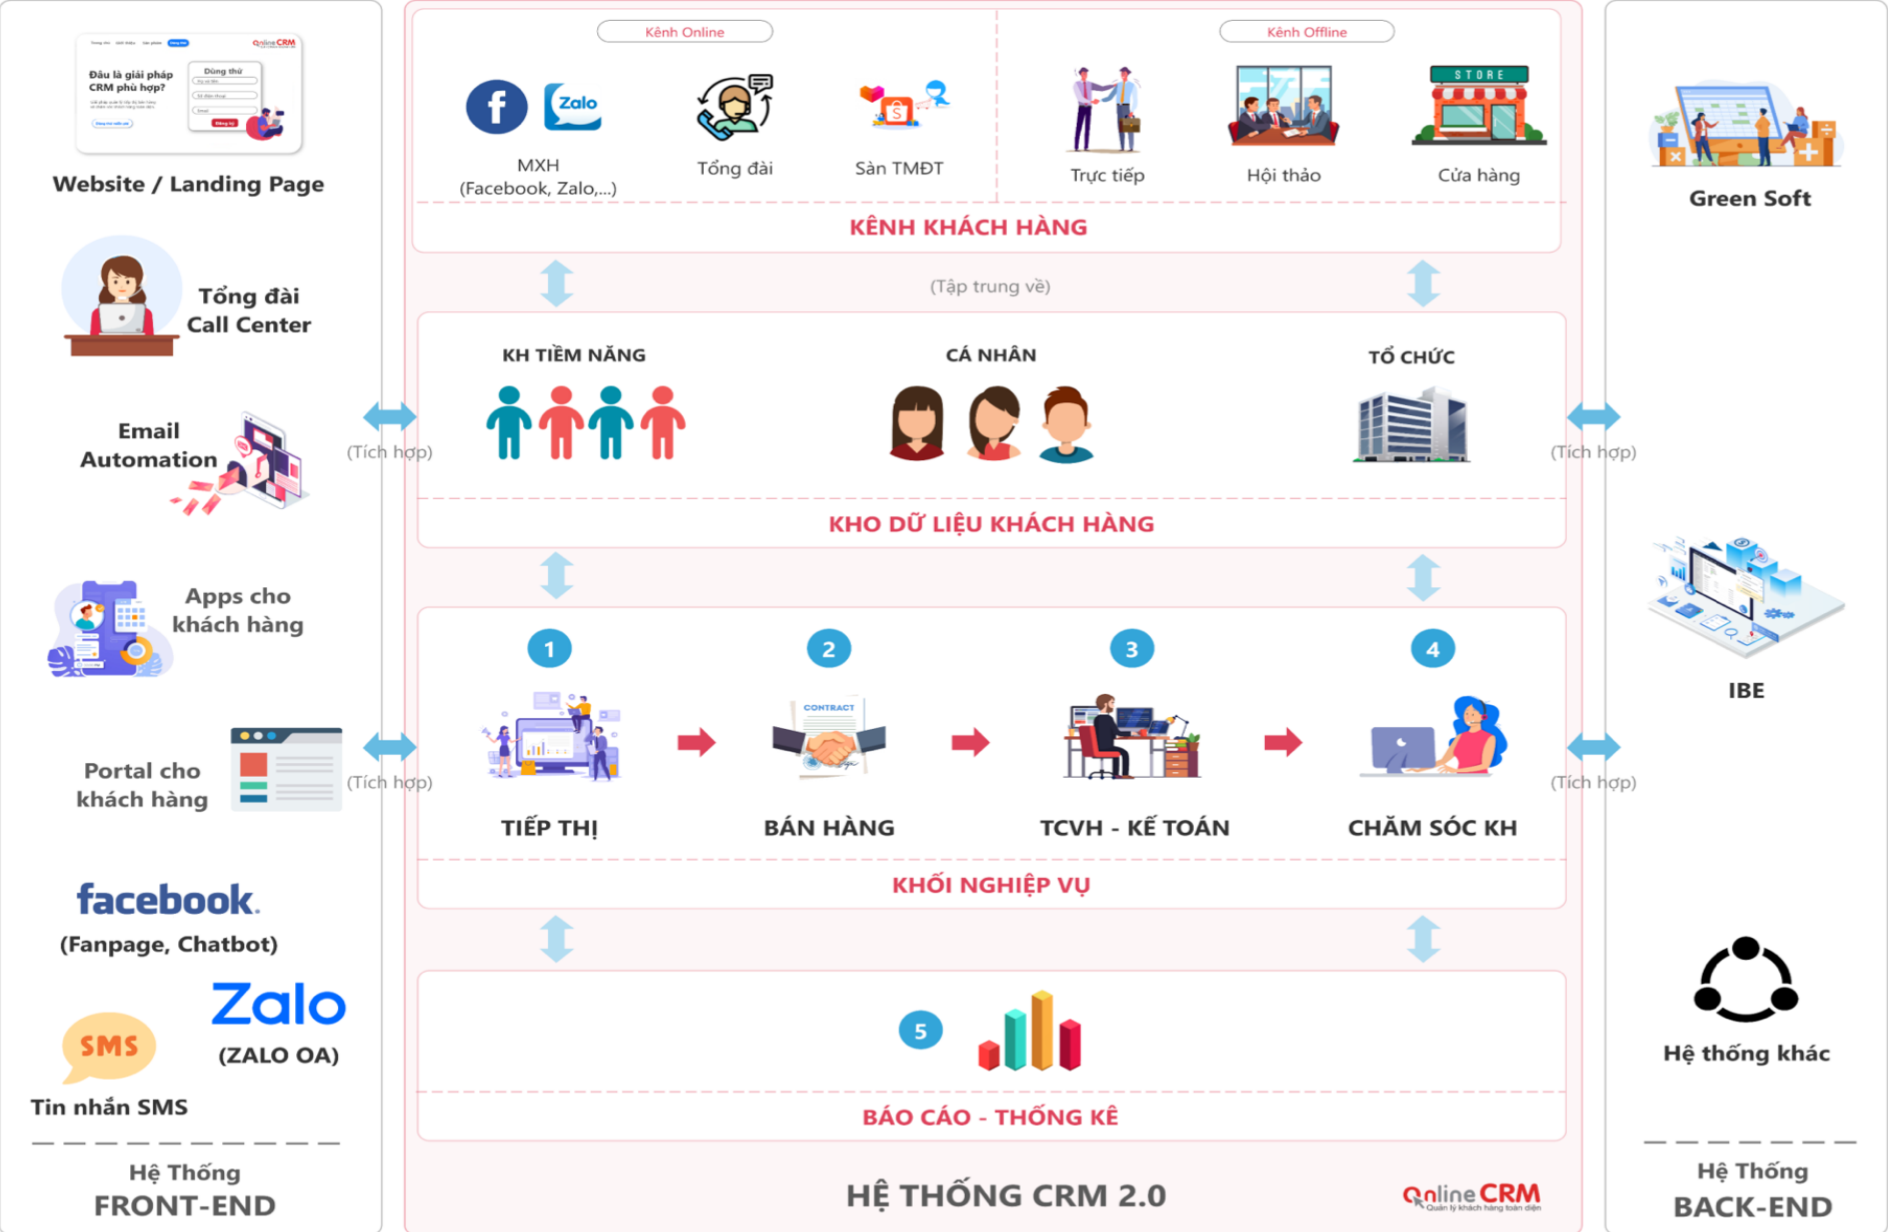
Đâu là giải pháp CRM phù hợp?

Dùng thử

OnlineCRM

Website / Landing Page

Tổng đài Call Center

Email Automation

Apps cho khách hàng

Portal cho khách hàng

facebook.
(Fanpage, Chatbot)

SMS

Zalo
(ZALO OA)

Tin nhắn SMS

Hệ Thống
FRONT-END

Kênh Online

Zalo

MXH
(Facebook, Zalo,...)

Tổng đài

Sàn TMĐT

Kênh Offline

STORE

Trực tiếp

Hội thảo

Cửa hàng

KÊNH KHÁCH HÀNG

(Tập trung về)

KH TIỀM NĂNG

CÁ NHÂN

TỔ CHỨC

(Tích hợp)

(Tích hợp)

KHO DỮ LIỆU KHÁCH HÀNG

1

2

3

4

CONTRACT

TIẾP THỊ

BÁN HÀNG

TCVH - KẾ TOÁN

CHĂM SÓC KH

(Tích hợp)

(Tích hợp)

KHỐI NGHIỆP VỤ

5

BÁO CÁO - THỐNG KÊ

HỆ THỐNG CRM 2.0

OnlineCRM
Quản lý khách hàng toàn diện

Green Soft

IBE

Hệ thống khác

Hệ Thống
BACK-END